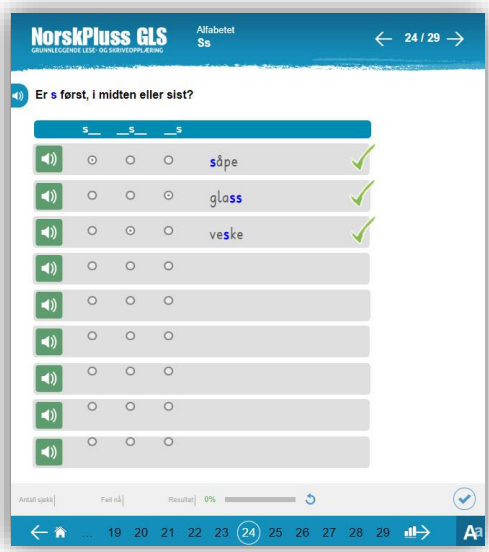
NorskPluss GLS
GRUNNLEGGENDE LESE- OG SKRIVEOPPLÆRING

Alfabetet
Ss

24 / 29

Er s først, i midten eller sist?

| s__ | __s__ | __s | |
|---|---|---|---|
| ⊙ | ○ | ○ | såpe |
| ○ | ○ | ⊙ | glass |
| ○ | ⊙ | ○ | veske |
| ○ | ○ | ○ | |
| ○ | ○ | ○ | |
| ○ | ○ | ○ | |
| ○ | ○ | ○ | |
| ○ | ○ | ○ | |
| ○ | ○ | ○ | |

Antall sjekk | Feil nå | Resultat | 0%

... 19 20 21 22 23 24 25 26 27 28 29

Aa